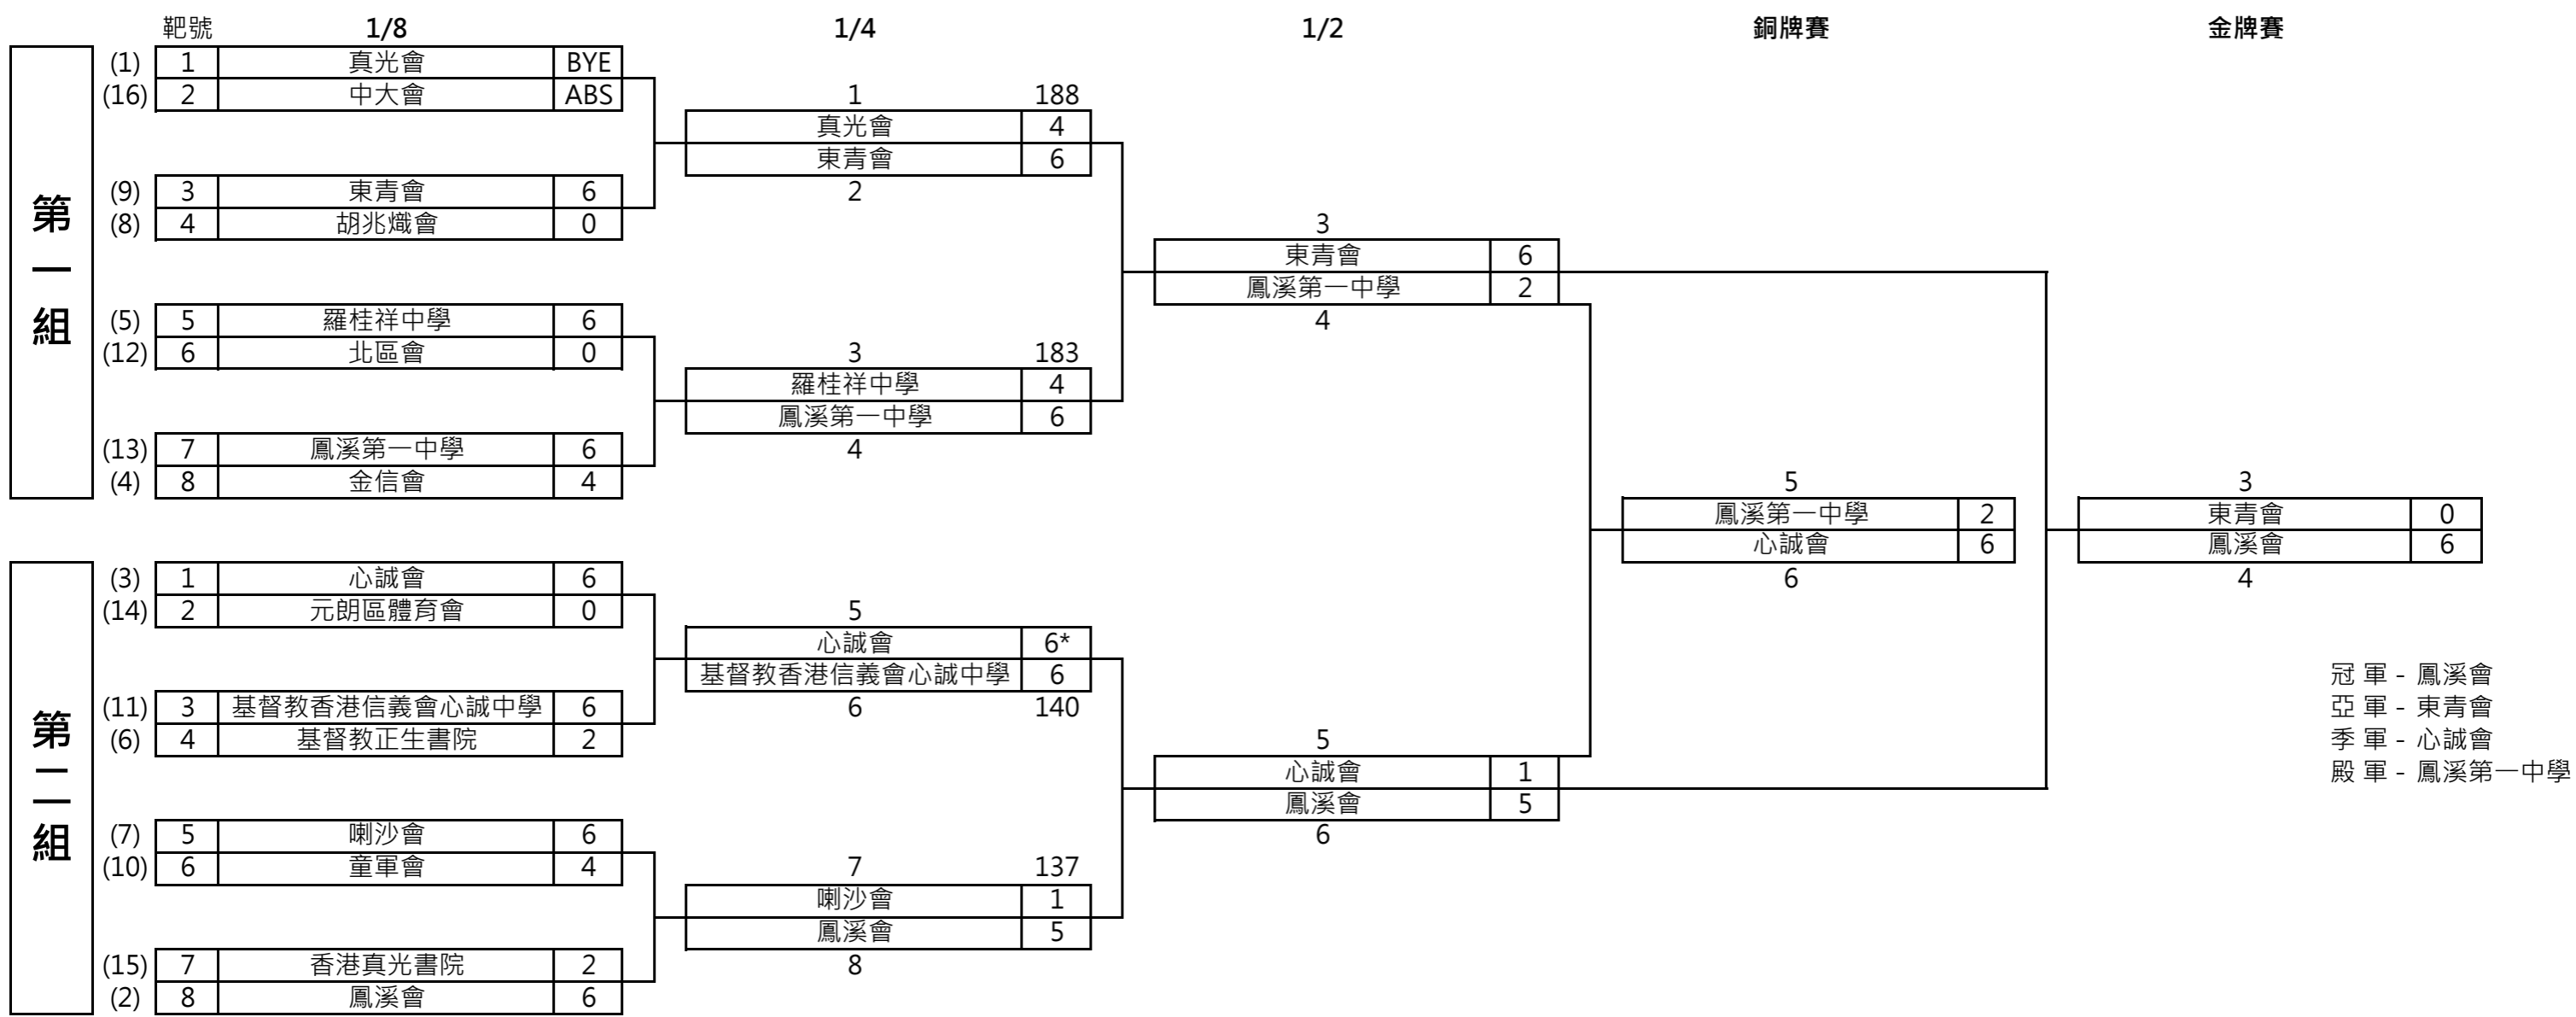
靶號 1/8 1/4 1/2 銅牌賽 金牌賽

第一組

| | | | |
|---|---|---|---|
| (1) | 1 | 真光會 | BYE |
| (16) | 2 | 中大會 | ABS |
| (9) | 3 | 東青會 | 6 |
| (8) | 4 | 胡兆熾會 | 0 |
| (5) | 5 | 羅桂祥中學 | 6 |
| (12) | 6 | 北區會 | 0 |
| (13) | 7 | 鳳溪第一中學 | 6 |
| (4) | 8 | 金信會 | 4 |

第二組

| | | | |
|---|---|---|---|
| (3) | 1 | 心誠會 | 6 |
| (14) | 2 | 元朗區體育會 | 0 |
| (11) | 3 | 基督教香港信義會心誠中學 | 6 |
| (6) | 4 | 基督教正生書院 | 2 |
| (7) | 5 | 喇沙會 | 6 |
| (10) | 6 | 童軍會 | 4 |
| (15) | 7 | 香港真光書院 | 2 |
| (2) | 8 | 鳳溪會 | 6 |

1 188
| 真光會 | 4 |
|---|---|
| 東青會 | 6 |
2

3 183
| 羅桂祥中學 | 4 |
|---|---|
| 鳳溪第一中學 | 6 |
4

5
| 心誠會 | 6* |
|---|---|
| 基督教香港信義會心誠中學 | 6 |
6 140

7 137
| 喇沙會 | 1 |
|---|---|
| 鳳溪會 | 5 |
8

3
| 東青會 | 6 |
|---|---|
| 鳳溪第一中學 | 2 |
4

5
| 心誠會 | 1 |
|---|---|
| 鳳溪會 | 5 |
6

5
| 鳳溪第一中學 | 2 |
|---|---|
| 心誠會 | 6 |
6

3
| 東青會 | 0 |
|---|---|
| 鳳溪會 | 6 |
4

冠 軍 - 鳳溪會
亞 軍 - 東青會
季 軍 - 心誠會
殿 軍 - 鳳溪第一中學